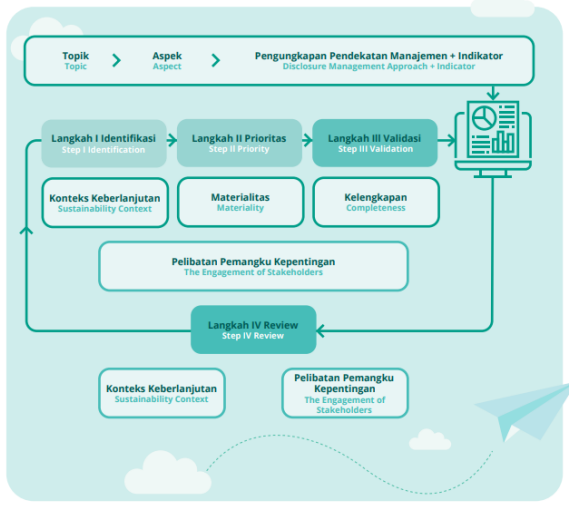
Topik
Topic

Aspek
Aspect

Pengungkapan Pendekatan Manajemen + Indikator
Disclosure Management Approach + Indicator

Langkah I Identifikasi
Step I Identification

Langkah II Prioritas
Step II Priority

Langkah III Validasi
Step III Validation

Konteks Keberlanjutan
Sustainability Context

Materialitas
Materiality

Kelengkapan
Completeness

Pelibatan Pemangku Kepentingan
The Engagement of Stakeholders

Langkah IV Review
Step IV Review

Konteks Keberlanjutan
Sustainability Context

Pelibatan Pemangku Kepentingan
The Engagement of Stakeholders